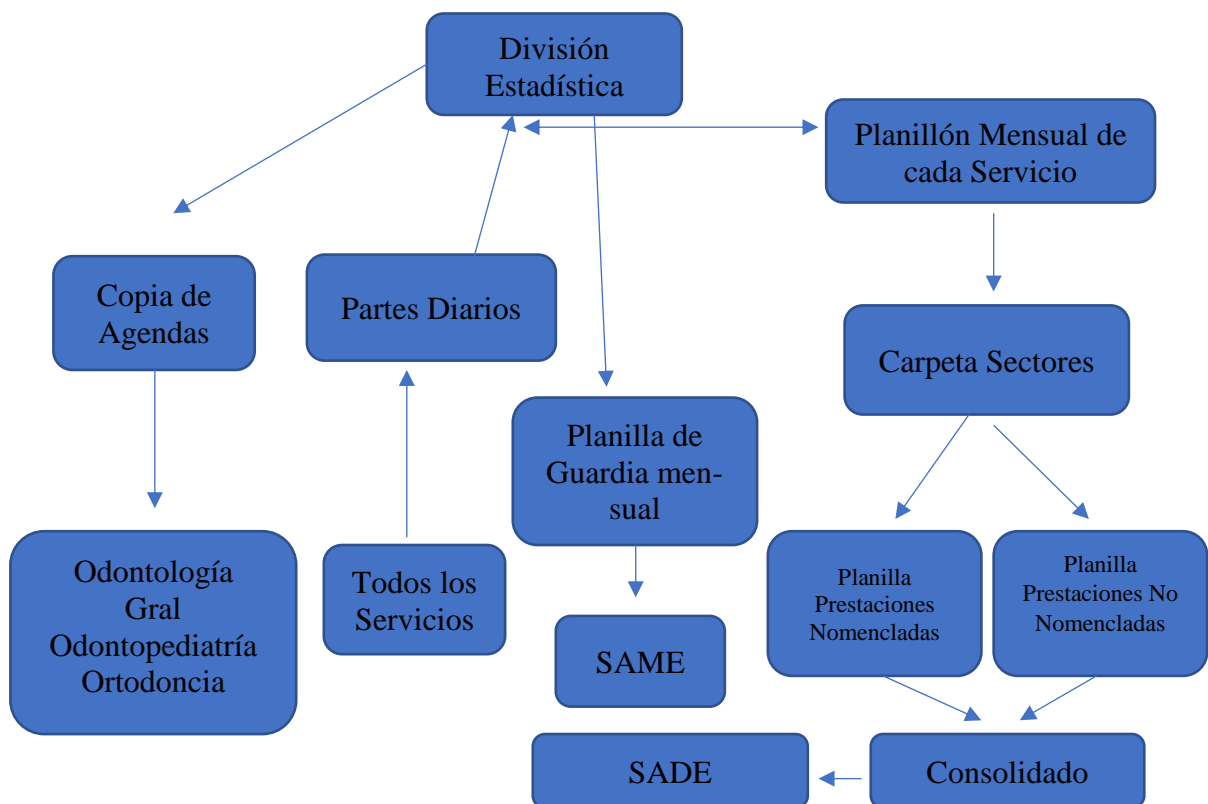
División Estadística

Planillón Mensual de cada Servicio

Copia de Agendas

Partes Diarios

Carpeta Sectores

Planilla de Guardia mensual

Odontología Gral Odontopediatría Ortodoncia

Todos los Servicios

Planilla Prestaciones Nomencladas

Planilla Prestaciones No Nomencladas

SAME

SADE

Consolidado